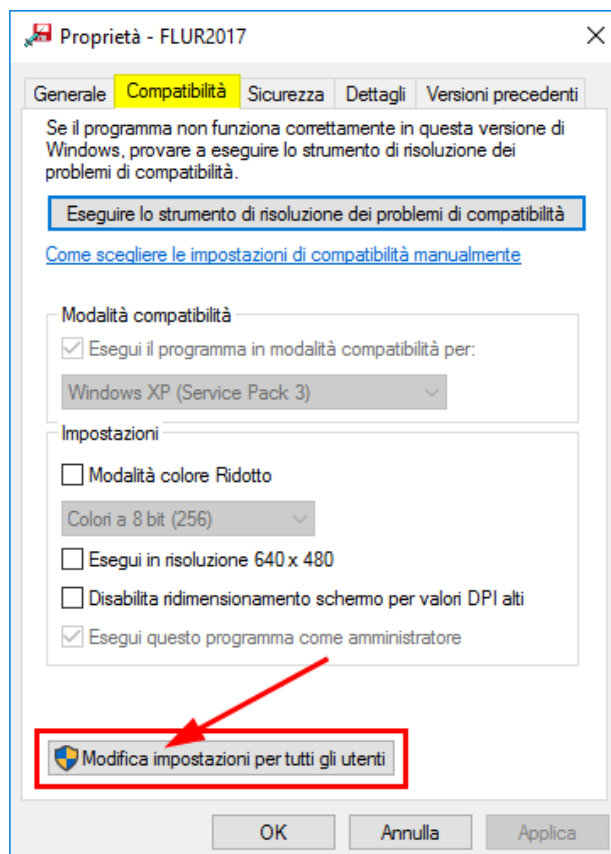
Proprietà - FLUR2017

Generale | Compatibilità | Sicurezza | Dettagli | Versioni precedenti

Se il programma non funziona correttamente in questa versione di Windows, provare a eseguire lo strumento di risoluzione dei problemi di compatibilità.

Eseguire lo strumento di risoluzione dei problemi di compatibilità

Come scegliere le impostazioni di compatibilità manualmente

Modalità compatibilità

Esegui il programma in modalità compatibilità per:

Windows XP (Service Pack 3)

Impostazioni

Modalità colore Ridotto

Colori a 8 bit (256)

Esegui in risoluzione 640 x 480

Disabilita ridimensionamento schermo per valori DPI alti

Esegui questo programma come amministratore

Modifica impostazioni per tutti gli utenti

OK | Annulla | Applica